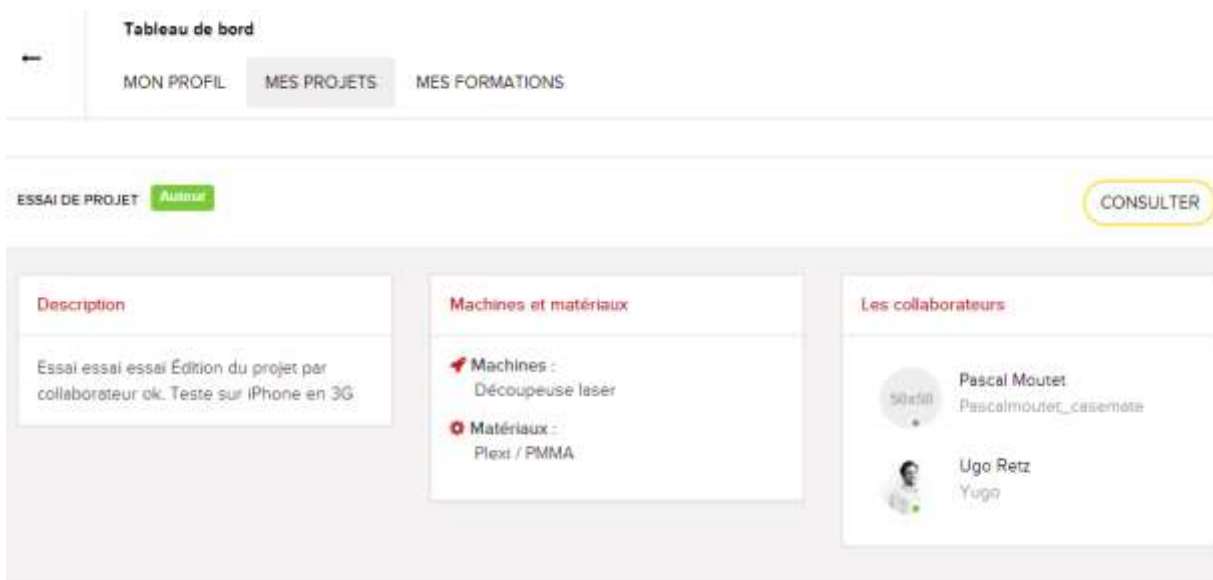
Tableau de bord

MON PROFIL MES PROJETS MES FORMATIONS

ESSAI DE PROJET Auteur

CONSULTER

Description

Essai essai essai Édition du projet par collaborateur ok. Teste sur iPhone en 3G

Machines et matériaux

Machines :
Découpeuse laser

Matériaux :
Plexi / PMMA

Les collaborateurs

50x50

Pascal Moutet
Pascalmoutet_casemate

Ugo Retz
Yugo